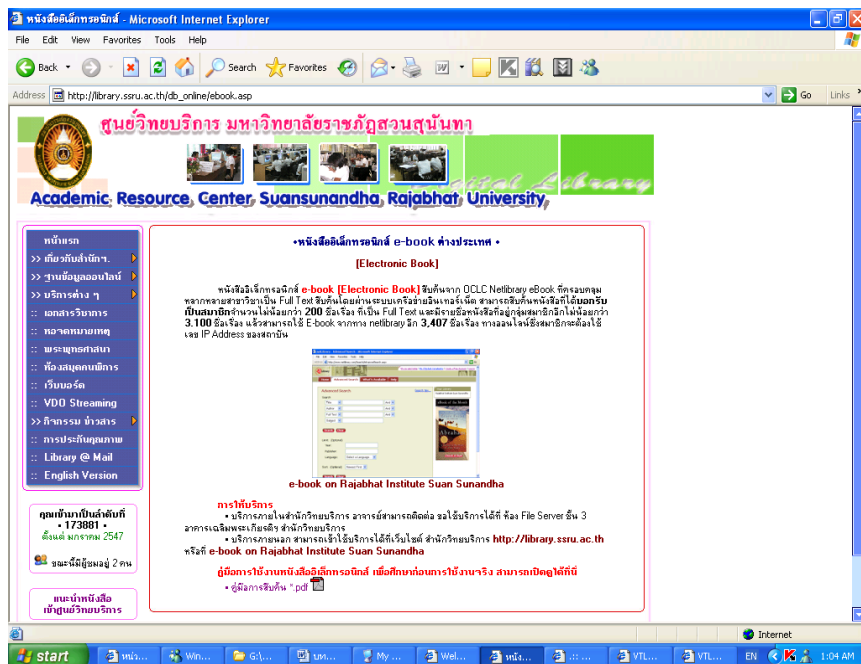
หนังสืออิเล็กทรอนิกส์ - Microsoft Internet Explorer

File Edit View Favorites Tools Help

Back Search Favorites

Address http://library.ssru.ac.th/db_online/ebook.asp Go Links

ศูนย์วิทยบริการ มหาวิทยาลัยราชภัฏสวนสุนันทา

Academic Resource Center Suansunandha Rajabhat University

Digital Library

หน้าแรก
>> เกี่ยวกับสำนักฯ
>> ฐานข้อมูลออนไลน์
>> บริการต่าง ๆ
:: เอกสารวิชาการ
:: จดหมายเหตุ
:: พระพุทธศาสนา
:: ห้องสมุดคนพิการ
:: เว็บบอร์ด
:: VDO Streaming
>> กิจกรรม ข่าวสาร
:: การประกันคุณภาพ
:: Library @ Mail
:: English Version

คุณเข้ามาเป็นลำดับที่
• 173881 •
ตั้งแต่ มกราคม 2547

ขณะนี้มีผู้ชมอยู่ 2 คน

แนะนำหนังสือ
เข้าศูนย์วิทยบริการ

•หนังสืออิเล็กทรอนิกส์ e-book ต่างประเทศ •

[Electronic Book]

หนังสืออิเล็กทรอนิกส์ e-book [Electronic Book] สืบค้นจาก OCLC Netlibrary eBook ที่ครอบคลุมหลากหลายสาขาวิชาเป็น Full Text สืบค้นโดยผ่านระบบเครือข่ายอินเทอร์เน็ต สามารถสืบค้นหนังสือที่ได้บอกรับเป็นสมาชิกจำนวนไม่น้อยกว่า 200 ชื่อเรื่อง ที่เป็น Full Text และมีรายชื่อหนังสือที่อยู่กลุ่มสมาชิกอีกไม่น้อยกว่า 3,100 ชื่อเรื่อง แล้วสามารถใช้ E-book จากทาง netlibrary อีก 3,407 ชื่อเรื่อง ทางออนไลน์ยังสมาชิกจะต้องใช้เลข IP Address ของสถาบัน

e-book on Rajabhat Institute Suan Sunandha

การให้บริการ
• บริการภายในสำนักวิทยบริการ อาจารย์สามารถติดต่อ ขอใช้บริการได้ที่ ห้อง File Server ชั้น 3 อาคารเฉลิมพระเกียรติฯ สำนักวิทยบริการ
• บริการภายนอก สามารถเข้าใช้บริการได้ที่เว็บไซต์ สำนักวิทยบริการ http://library.ssru.ac.th หรือที่ e-book on Rajabhat Institute Suan Sunandha

คู่มือการใช้งานหนังสืออิเล็กทรอนิกส์ เพื่อศึกษาก่อนการใช้งานจริง สามารถเปิดดูได้ที่นี่
• คู่มือการสืบค้น *.pdf

Internet

start หน่ว... Win... G:\... บท... My ... Wel... หนัง... ::... VTL... VTL... EN 1:04 AM